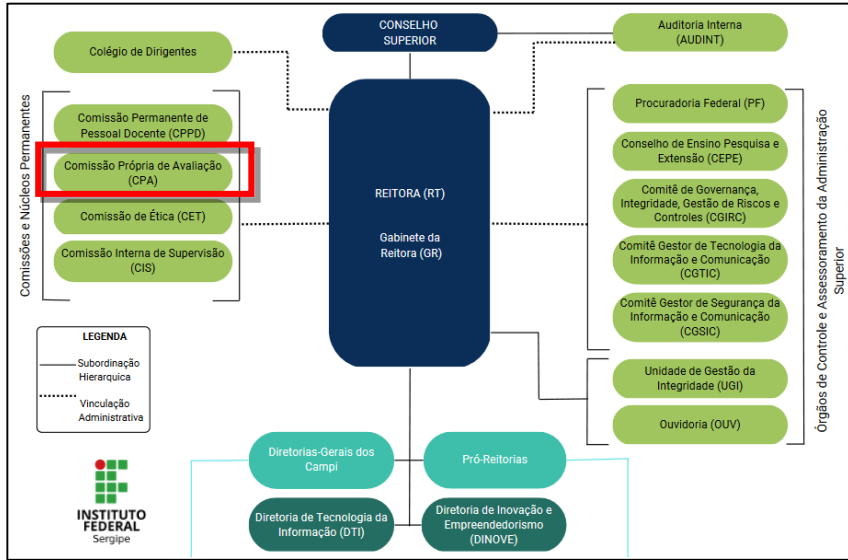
CONSELHO SUPERIOR

Auditoria Interna (AUDINT)

Colégio de Dirigentes

Comissões e Núcleos Permanentes

Comissão Permanente de Pessoal Docente (CPPD)

Comissão Própria de Avaliação (CPA)

Comissão de Ética (CET)

Comissão Interna de Supervisão (CIS)

REITORA (RT)

Gabinete da Reitora (GR)

Órgãos de Controle e Assessoramento da Administração Superior

Procuradoria Federal (PF)

Conselho de Ensino Pesquisa e Extensão (CEPE)

Comitê de Governança, Integridade, Gestão de Riscos e Controles (CGIRC)

Comitê Gestor de Tecnologia da Informação e Comunicação (CGTIC)

Comitê Gestor de Segurança da Informação e Comunicação (CGSIC)

Unidade de Gestão da Integridade (UGI)

Ouvidoria (OUV)

LEGENDA

Subordinação Hierarquica

Vinculação Administrativa

Diretorias-Gerais dos Campi

Pró-Reitorias

INSTITUTO FEDERAL Sergipe

Diretoria de Tecnologia da Informação (DTI)

Diretoria de Inovação e Empreendedorismo (DINOVE)